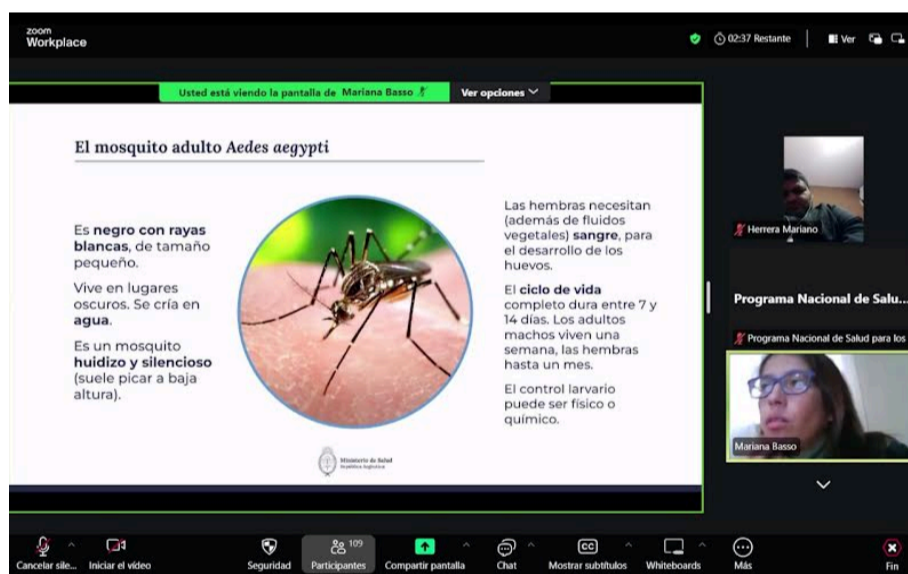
zoom
Workplace

02:37 Restante

Ver

Usted está viendo la pantalla de Mariana Basso

Ver opciones

El mosquito adulto Aedes aegypti

Es **negro con rayas blancas**, de tamaño pequeño.

Vive en lugares oscuros. Se cría en **agua**.

Es un mosquito **huidizo y silencioso** (suele picar a baja altura).

Las hembras necesitan (además de fluidos vegetales) **sangre**, para el desarrollo de los huevos.

El **ciclo de vida** completo dura entre 7 y 14 días. Los adultos machos viven una semana, las hembras hasta un mes.

El control larvario puede ser físico o químico.

Ministerio de Salud
República Argentina

Herrera Mariano

Programa Nacional de Salu...

Programa Nacional de Salud para los

Mariana Basso

Cancelar sile...

Iniciar el vídeo

Seguridad

109
Participantes

Compartir pantalla

Chat

Mostrar subtítulos

Whiteboards

Más

Fin